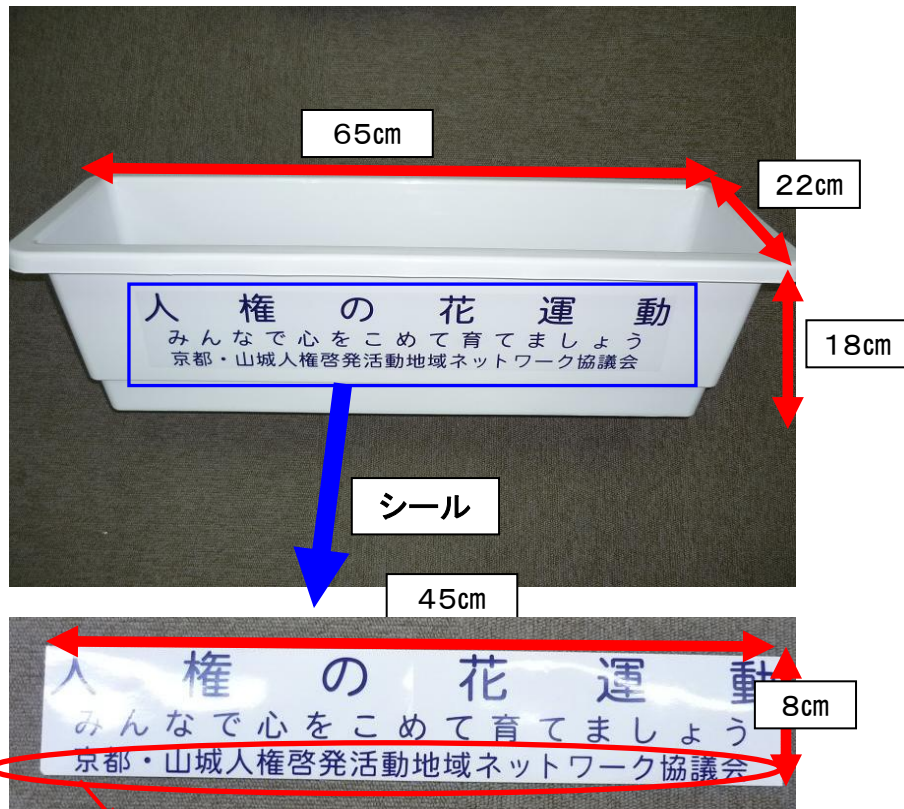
65㎝

22㎝

人権の花運動
みんなで心をこめて育てましょう
京都・山城人権啓発活動地域ネットワーク協議会

18㎝

シール

45㎝

人権の花運動
みんなで心をこめて育てましょう
京都・山城人権啓発活動地域ネットワーク協議会

8㎝